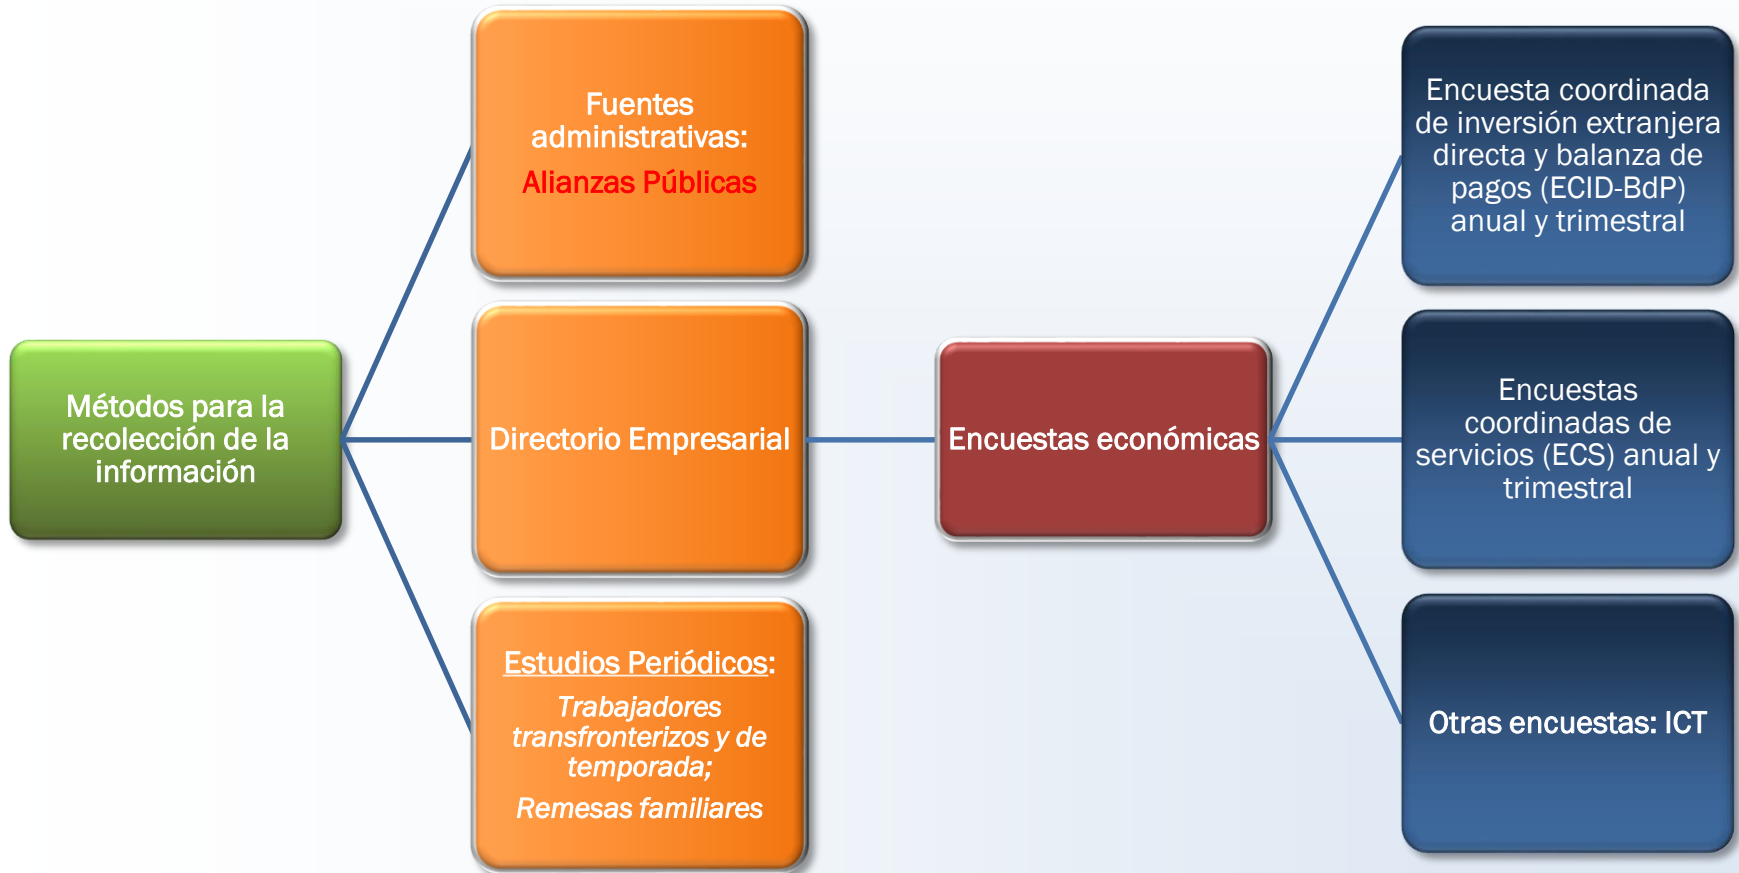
Métodos para la recolección de la información

Fuentes administrativas:

Alianzas Públicas

Directorio Empresarial

Estudios Periódicos:

Trabajadores transfronterizos y de temporada;

Remesas familiares

Encuestas económicas

Encuesta coordinada de inversión extranjera directa y balanza de pagos (ECID-BdP) anual y trimestral

Encuestas coordinadas de servicios (ECS) anual y trimestral

Otras encuestas: ICT